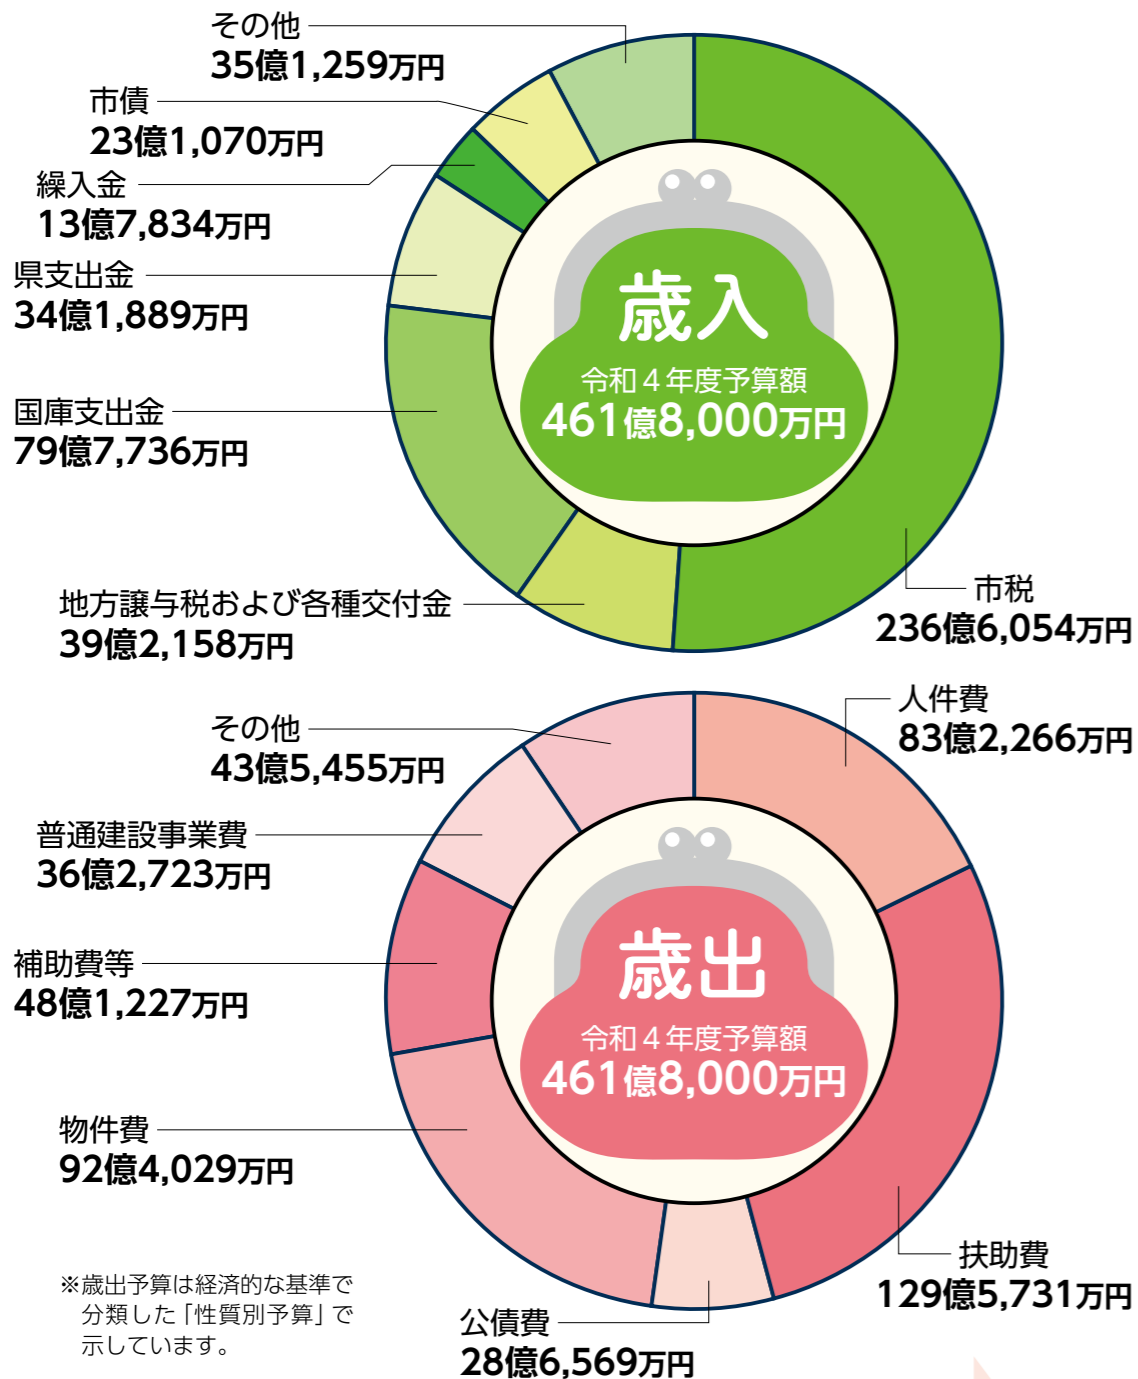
その他
35億1,259万円

市債
23億1,070万円

繰入金
13億7,834万円

県支出金
34億1,889万円

国庫支出金
79億7,736万円

地方譲与税および各種交付金
39億2,158万円

歳入
令和４年度予算額
461億8,000万円

市税
236億6,054万円

その他
43億5,455万円

普通建設事業費
36億2,723万円

補助費等
48億1,227万円

物件費
92億4,029万円

人件費
83億2,266万円

歳出
令和４年度予算額
461億8,000万円

扶助費
129億5,731万円

公債費
28億6,569万円

※歳出予算は経済的な基準で分類した「性質別予算」で示しています。